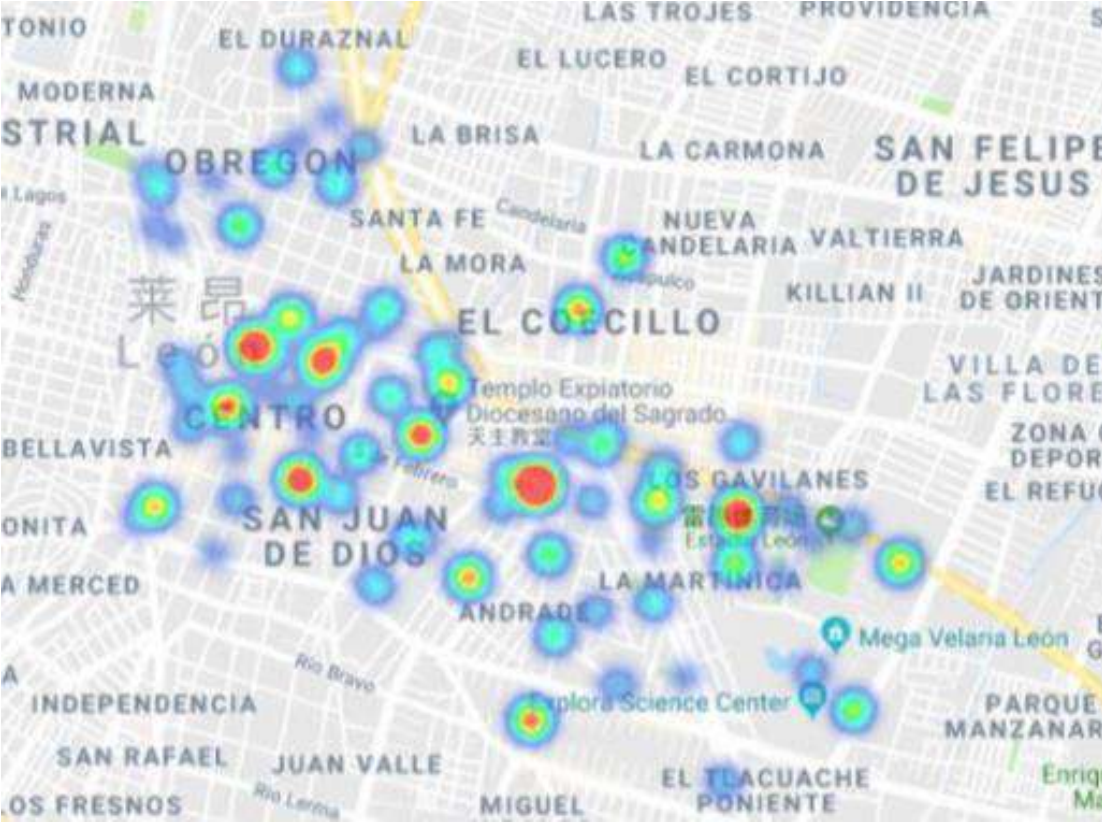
TONIO
EL DURAZNAL
LAS TROJES
PROVIDENCIA
EL LUCERO
EL CORTIJO
MODERNA
STRIAL
LA BRISA
OBREGON
LA CARMONA
SAN FELIPE DE JESUS
Lagos
SANTA FE
Candelaria
NUEVA CANDELARIA
VALTIERRA
LA MORA
Acapulco
JARDINES DE ORIENTE
莱昂
León
KILLIAN II
EL COECILLO
VILLA DE LAS FLORES
Templo Expiatorio Diocesano del Sagrado
天主教堂
CENTRO
BELLAVISTA
ZONA DEPOR
Febrero
LOS GAVILANES
EL REFUG
ONITA
SAN JUAN DE DIOS
Estadio León
A MERCED
LA MARTINICA
ANDRADE
Mega Velaria León
Rio Bravo
A
INDEPENDENCIA
Explora Science Center
PARQUE MANZANAR
SAN RAFAEL
JUAN VALLE
Enriq
EL TLACUACHE PONIENTE
LOS FRESNOS
Rio Lerma
MIGUEL